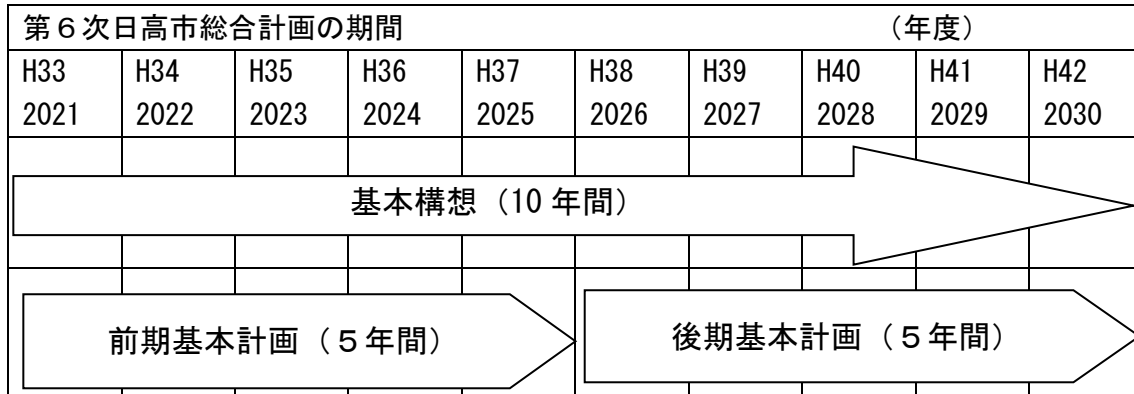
第６次日高市総合計画の期間　（年度）

| H33 2021 | H34 2022 | H35 2023 | H36 2024 | H37 2025 | H38 2026 | H39 2027 | H40 2028 | H41 2029 | H42 2030 |
|---|---|---|---|---|---|---|---|---|---|

基本構想（10 年間）

前期基本計画（５年間）

後期基本計画（５年間）